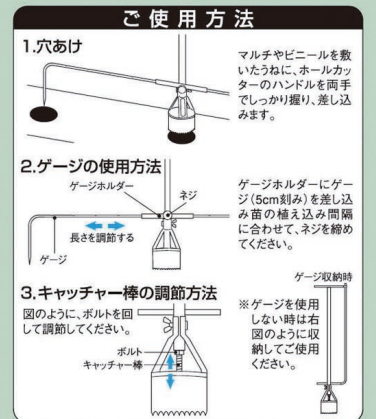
ご使用方法

1.穴あけ

マルチやビニールを敷いたうねに、ホールカッターのハンドルを両手でしっかり握り、差し込みます。

2.ゲージの使用方法

ゲージホルダー

ネジ

長さを調節する

ゲージ

ゲージホルダーにゲージ(5cm刻み)を差し込み苗の植え込み間隔に合わせて、ネジを締めてください。

3.キャッチャー棒の調節方法

図のように、ボルトを回して調節してください。

ボルト

キャッチャー棒

ゲージ収納時

※ゲージを使用しない時は右図のように収納してご使用ください。